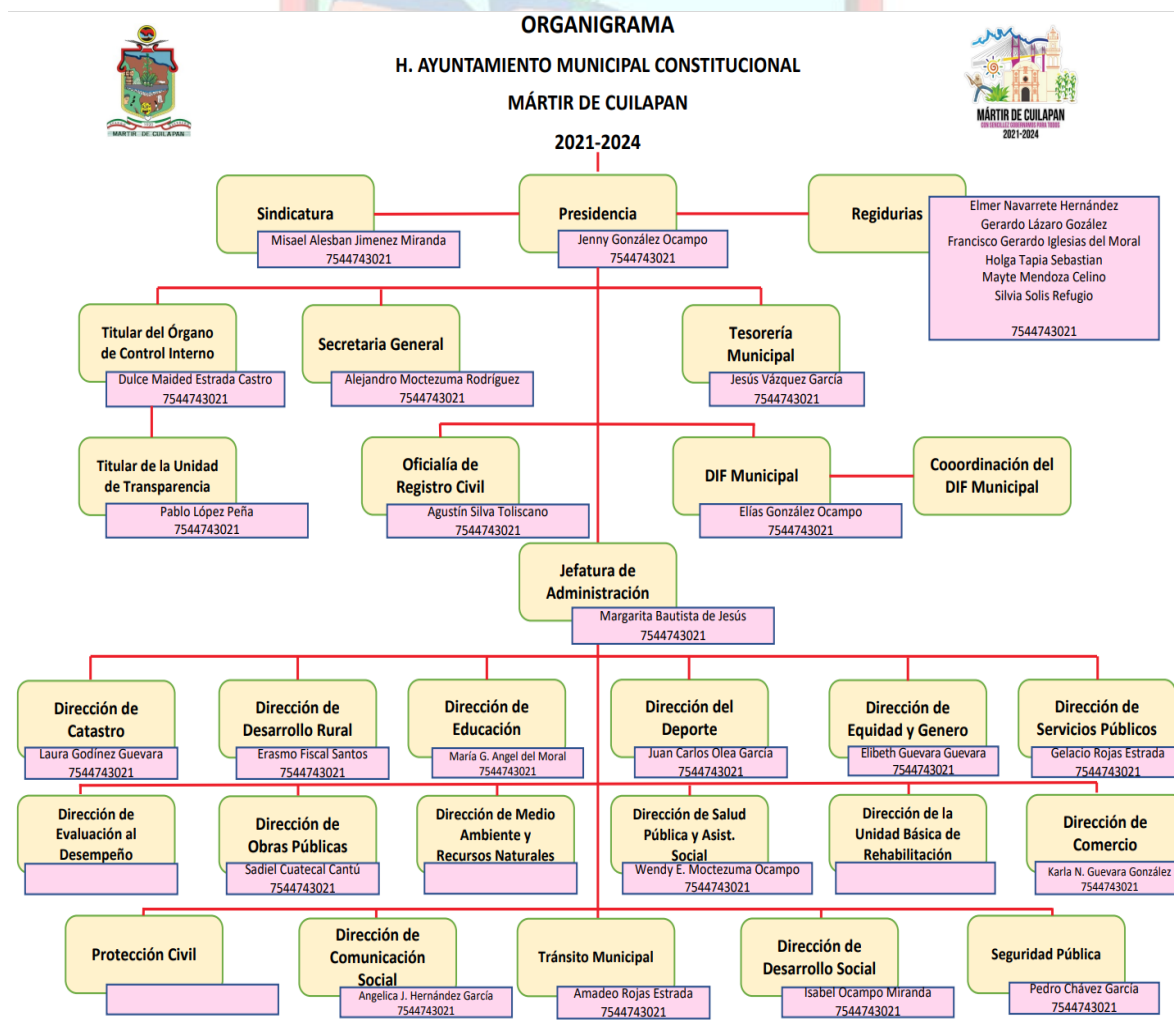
ORGANIGRAMA

H. AYUNTAMIENTO MUNICIPAL CONSTITUCIONAL

MÁRTIR DE CUILAPAN

2021-2024

MÁRTIR DE CUILAPAN

MÁRTIR DE CUILAPAN
2021-2024

Sindicatura
Misael Alesban Jimenez Miranda
7544743021

Presidencia
Jenny González Ocampo
7544743021

Regidurias
Elmer Navarrete Hernández
Gerardo Lázaro Gozález
Francisco Gerardo Iglesias del Moral
Holga Tapia Sebastian
Mayte Mendoza Celino
Silvia Solis Refugio

7544743021

Titular del Órgano de Control Interno
Dulce Maided Estrada Castro
7544743021

Secretaria General
Alejandro Moctezuma Rodríguez
7544743021

Tesorería Municipal
Jesús Vázquez García
7544743021

Titular de la Unidad de Transparencia
Pablo López Peña
7544743021

Oficialía de Registro Civil
Agustín Silva Toliscano
7544743021

DIF Municipal
Elías González Ocampo
7544743021

Cooordinación del DIF Municipal

Jefatura de Administración
Margarita Bautista de Jesús
7544743021

Dirección de Catastro
Laura Godínez Guevara
7544743021

Dirección de Desarrollo Rural
Erasmo Fiscal Santos
7544743021

Dirección de Educación
María G. Angel del Moral
7544743021

Dirección del Deporte
Juan Carlos Olea García
7544743021

Dirección de Equidad y Genero
Elibeth Guevara Guevara
7544743021

Dirección de Servicios Públicos
Gelacio Rojas Estrada
7544743021

Dirección de Evaluación al Desempeño

Dirección de Obras Públicas
Sadiel Cuatecal Cantú
7544743021

Dirección de Medio Ambiente y Recursos Naturales

Dirección de Salud Pública y Asist. Social
Wendy E. Moctezuma Ocampo
7544743021

Dirección de la Unidad Básica de Rehabilitación

Dirección de Comercio
Karla N. Guevara González
7544743021

Protección Civil

Dirección de Comunicación Social
Angelica J. Hernández García
7544743021

Tránsito Municipal
Amadeo Rojas Estrada
7544743021

Dirección de Desarrollo Social
Isabel Ocampo Miranda
7544743021

Seguridad Pública
Pedro Chávez García
7544743021